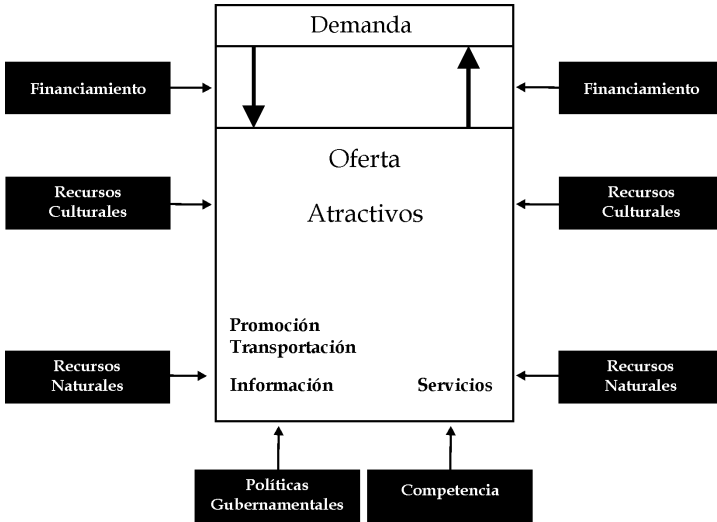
Demanda

Financiamiento

Financiamiento

Oferta

Atractivos

Recursos Culturales

Recursos Culturales

Promoción
Transportación

Recursos Naturales

Información

Servicios

Recursos Naturales

Políticas Gubernamentales

Competencia